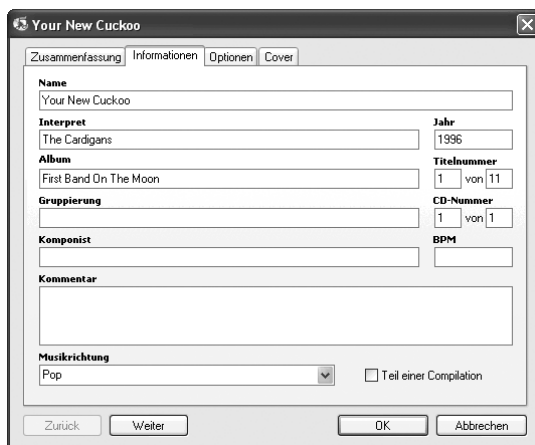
Your New Cuckoo

Zusammenfassung | Informationen | Optionen | Cover

Name
Your New Cuckoo

Interpret
The Cardigans

Jahr
1996

Album
First Band On The Moon

Titelnummer
1 von 11

Gruppierung

CD-Nummer
1 von 1

Komponist

BPM

Kommentar

Musikrichtung
Pop

Teil einer Compilation

Zurück
Weiter
OK
Abbrechen